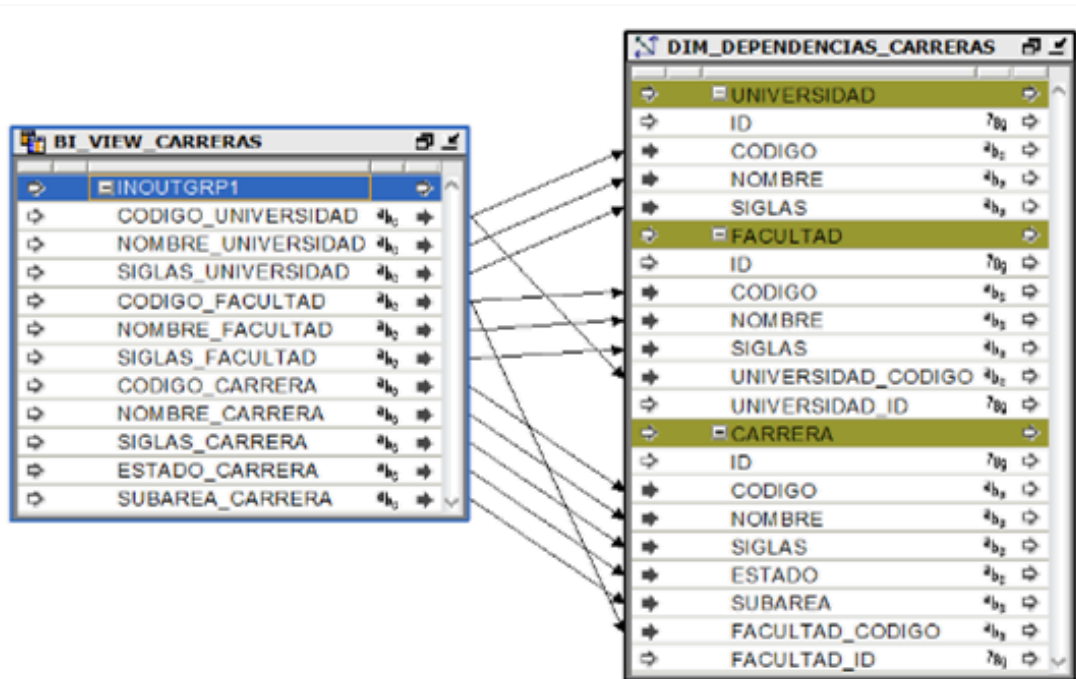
BI_VIEW_CARRERAS

INOUTGRP1
CODIGO_UNIVERSIDAD
NOMBRE_UNIVERSIDAD
SIGLAS_UNIVERSIDAD
CODIGO_FACULTAD
NOMBRE_FACULTAD
SIGLAS_FACULTAD
CODIGO_CARRERA
NOMBRE_CARRERA
SIGLAS_CARRERA
ESTADO_CARRERA
SUBAREA_CARRERA

DIM_DEPENDENCIAS_CARRERAS

UNIVERSIDAD
ID
CODIGO
NOMBRE
SIGLAS
FACULTAD
ID
CODIGO
NOMBRE
SIGLAS
UNIVERSIDAD_CODIGO
UNIVERSIDAD_ID
CARRERA
ID
CODIGO
NOMBRE
SIGLAS
ESTADO
SUBAREA
FACULTAD_CODIGO
FACULTAD_ID